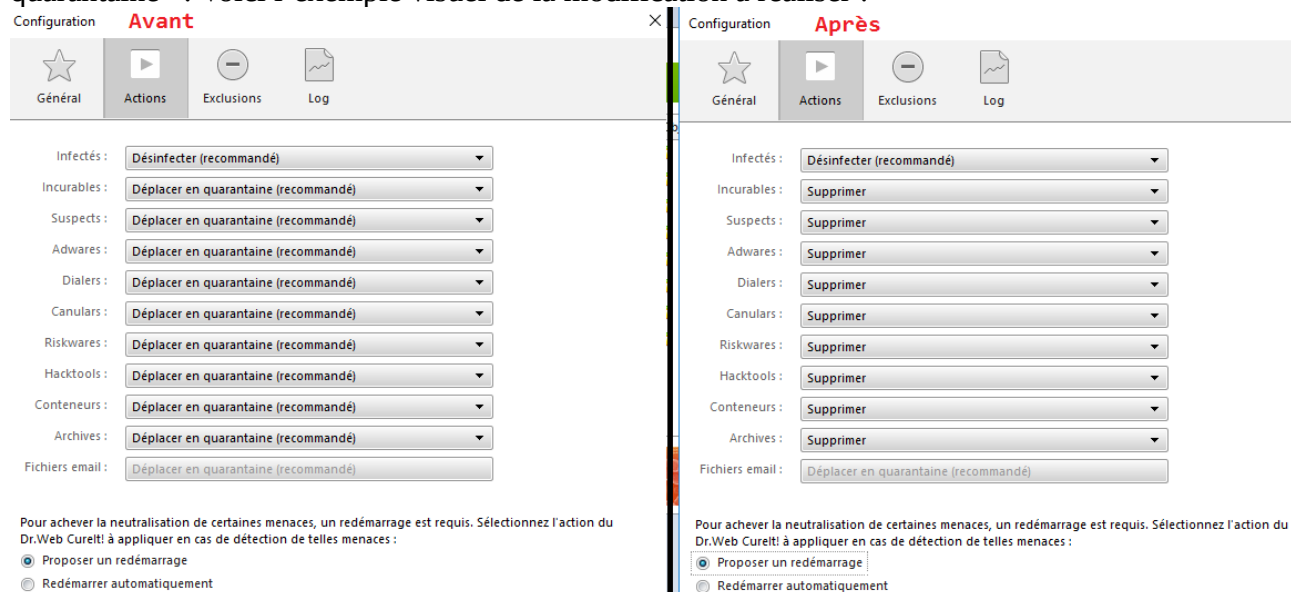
Configuration Avant

Général Actions Exclusions Log

Infectés : Désinfecter (recommandé)
Incurables : Déplacer en quarantaine (recommandé)
Suspects : Déplacer en quarantaine (recommandé)
Adwares : Déplacer en quarantaine (recommandé)
Dialers : Déplacer en quarantaine (recommandé)
Canulars : Déplacer en quarantaine (recommandé)
Riskwares : Déplacer en quarantaine (recommandé)
Hacktools : Déplacer en quarantaine (recommandé)
Conteneurs : Déplacer en quarantaine (recommandé)
Archives : Déplacer en quarantaine (recommandé)
Fichiers email : Déplacer en quarantaine (recommandé)

Pour achever la neutralisation de certaines menaces, un redémarrage est requis. Sélectionnez l'action du Dr.Web CureIt! à appliquer en cas de détection de telles menaces :
Proposer un redémarrage
Redémarrer automatiquement

Configuration Après

Général Actions Exclusions Log

Infectés : Désinfecter (recommandé)
Incurables : Supprimer
Suspects : Supprimer
Adwares : Supprimer
Dialers : Supprimer
Canulars : Supprimer
Riskwares : Supprimer
Hacktools : Supprimer
Conteneurs : Supprimer
Archives : Supprimer
Fichiers email : Déplacer en quarantaine (recommandé)

Pour achever la neutralisation de certaines menaces, un redémarrage est requis. Sélectionnez l'action du Dr.Web CureIt! à appliquer en cas de détection de telles menaces :
Proposer un redémarrage
Redémarrer automatiquement